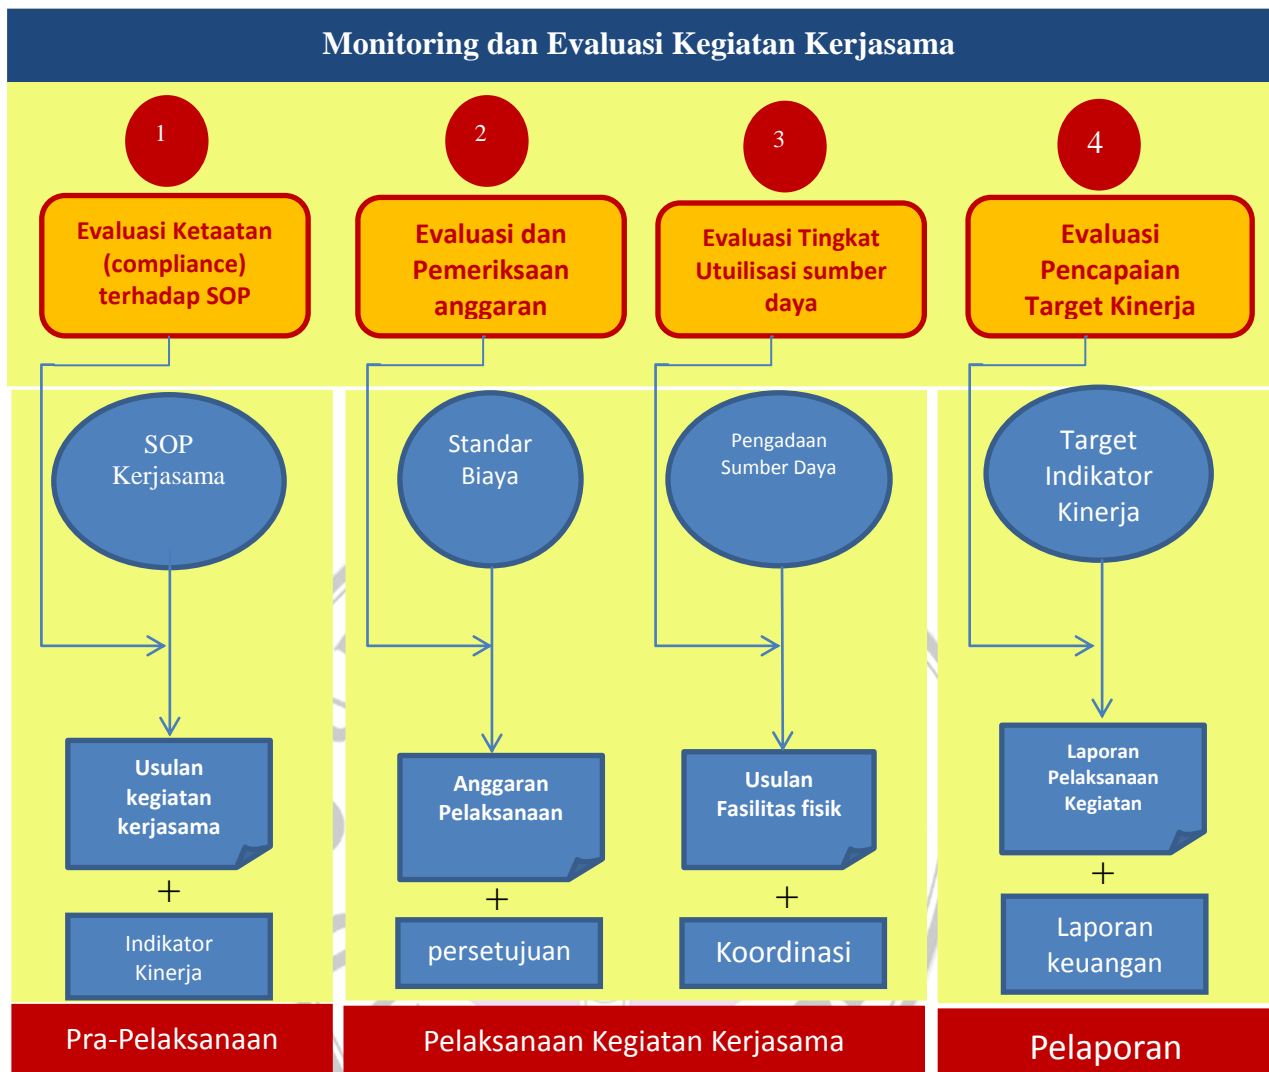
Monitoring dan Evaluasi Kegiatan Kerjasama

1

Evaluasi Ketaatan (compliance) terhadap SOP

SOP Kerjasama

Usulan kegiatan kerjasama

+

Indikator Kinerja

2

Evaluasi dan Pemeriksaan anggaran

Standar Biaya

Anggaran Pelaksanaan

+

persetujuan

3

Evaluasi Tingkat Utuilisasi sumber daya

Pengadaan Sumber Daya

Usulan Fasilitas fisik

+

Koordinasi

4

Evaluasi Pencapaian Target Kinerja

Target Indikator Kinerja

Laporan Pelaksanaan Kegiatan

+

Laporan keuangan

Pra-Pelaksanaan

Pelaksanaan Kegiatan Kerjasama

Pelaporan